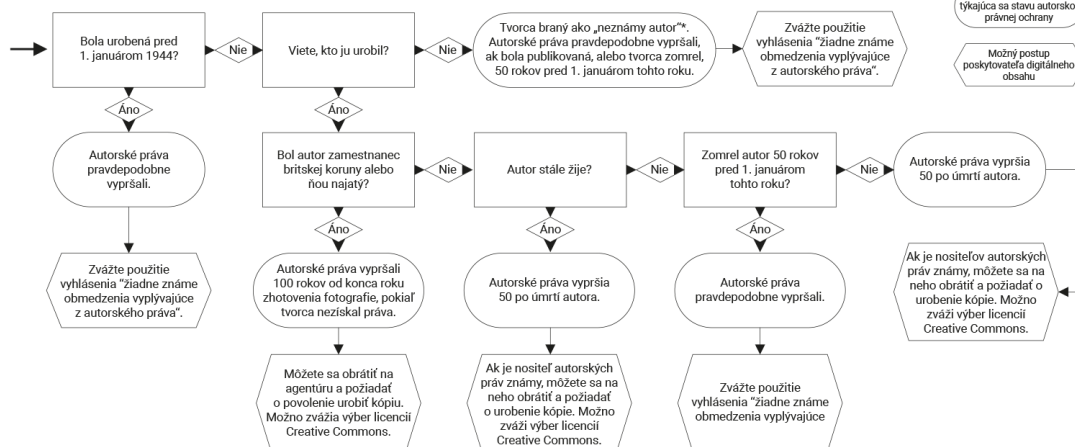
týkajúca sa stavu autorsko
právnej ochrany

Možný postup poskytovateľa digitálneho obsahu

Bola urobená pred 1. januárom 1944?

Nie

Viete, kto ju urobil?

Nie

Tvorca braný ako „neznámy autor"*. Autorské práva pravdepodobne vypršali, ak bola publikovaná, alebo tvorca zomrel, 50 rokov pred 1. januárom tohto roku.

Zvážte použitie vyhlásenia "žiadne známe obmedzenia vyplývajúce z autorského práva".

Áno

Áno

Autorské práva pravdepodobne vypršali.

Bol autor zamestnanec britskej koruny alebo ňou najatý?

Nie

Autor stále žije?

Nie

Zomrel autor 50 rokov pred 1. januárom tohto roku?

Nie

Autorské práva vypršia 50 po úmrtí autora.

Áno

Áno

Áno

Zvážte použitie vyhlásenia "žiadne známe obmedzenia vyplývajúce z autorského práva".

Autorské práva vypršali 100 rokov od konca roku zhotovenia fotografie, pokiaľ tvorca nezískal práva.

Autorské práva vypršia 50 po úmrtí autora.

Autorské práva pravdepodobne vypršali.

Ak je nositeľov autorských práv známy, môžete sa na neho obrátiť a požiadať o urobenie kópie. Možno zváži výber licencií Creative Commons.

Môžete sa obrátiť na agentúru a požiadať o povolenie urobiť kópiu. Možno zvážia výber licencií Creative Commons.

Ak je nositeľ autorských práv známy, môžete sa na neho obrátiť a požiadať o urobenie kópie. Možno zváži výber licencií Creative Commons.

Zvážte použitie vyhlásenia "žiadne známe obmedzenia vyplývajúce